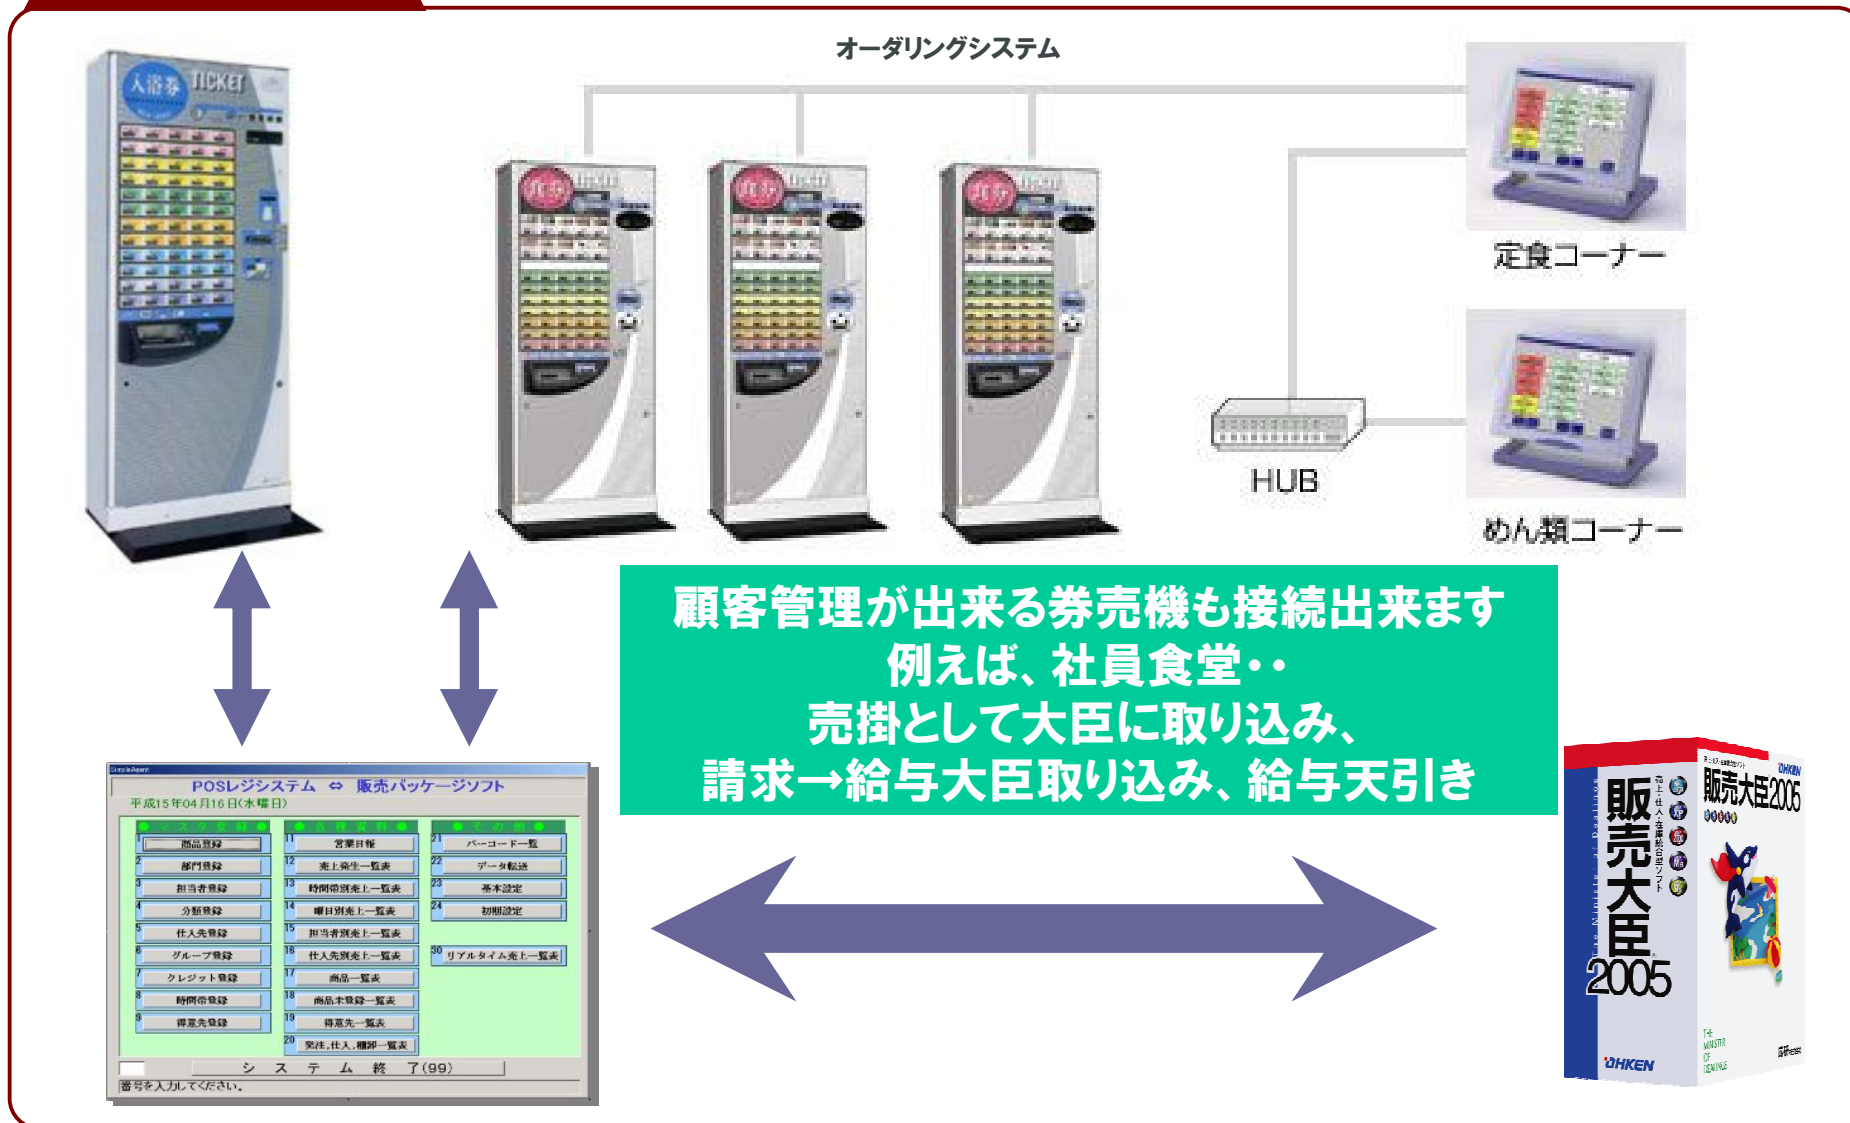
オーダリングシステム

入浴券 TICKET

定食コーナー

HUB

めん類コーナー

顧客管理が出来る券売機も接続出来ます
例えば、社員食堂・・
売掛として大臣に取り込み、
請求→給与大臣取り込み、給与天引き

POSレジシステム ⇔ 販売パッケージソフト
平成15年04月16日(水曜日)

| 1 商品登録 | 11 営業日報 | 21 バーコード一覧 |
|---|---|---|
| 2 部門登録 | 12 売上発生一覧表 | 22 データ転送 |
| 3 担当者登録 | 13 時間帯別売上一覧表 | 23 基本設定 |
| 4 分類登録 | 14 曜日別売上一覧表 | 24 初期設定 |
| 5 仕入先登録 | 15 担当者別売上一覧表 | |
| 6 グループ登録 | 16 仕入先別売上一覧表 | 30 リアルタイム売上一覧表 |
| 7 クレジット登録 | 17 商品一覧表 | |
| 8 時間帯登録 | 18 商品未登録一覧表 | |
| 9 得意先登録 | 19 得意先一覧表 | |
| | 20 発注,仕入,棚卸一覧表 | |

システム終了(99)
番号を入力してください。

販売大臣2005
販売大臣2005
OHKEN